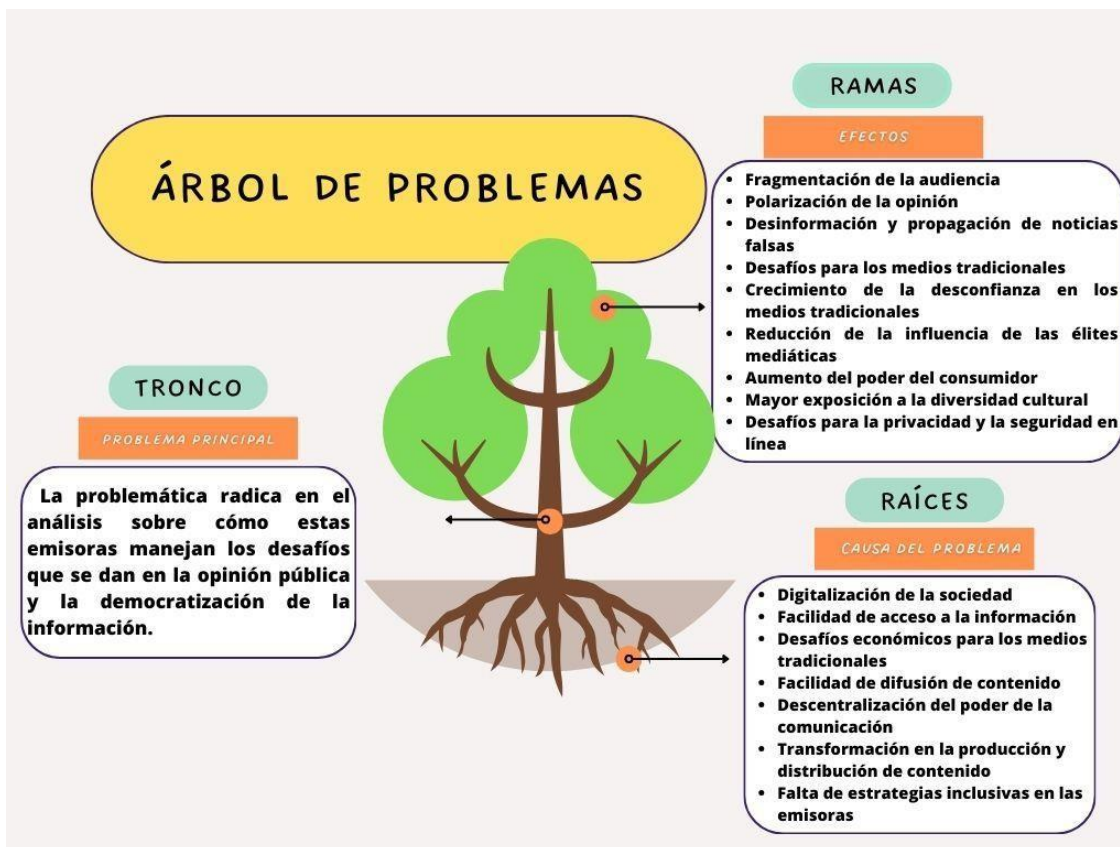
ÁRBOL DE PROBLEMAS

RAMAS

EFECTOS

- Fragmentación de la audiencia
- Polarización de la opinión
- Desinformación y propagación de noticias falsas
- Desafíos para los medios tradicionales
- Crecimiento de la desconfianza en los medios tradicionales
- Reducción de la influencia de las élites mediáticas
- Aumento del poder del consumidor
- Mayor exposición a la diversidad cultural
- Desafíos para la privacidad y la seguridad en línea

TRONCO

PROBLEMA PRINCIPAL

La problemática radica en el análisis sobre cómo estas emisoras manejan los desafíos que se dan en la opinión pública y la democratización de la información.

RAÍCES

CAUSA DEL PROBLEMA

- Digitalización de la sociedad
- Facilidad de acceso a la información
- Desafíos económicos para los medios tradicionales
- Facilidad de difusión de contenido
- Descentralización del poder de la comunicación
- Transformación en la producción y distribución de contenido
- Falta de estrategias inclusivas en las emisoras